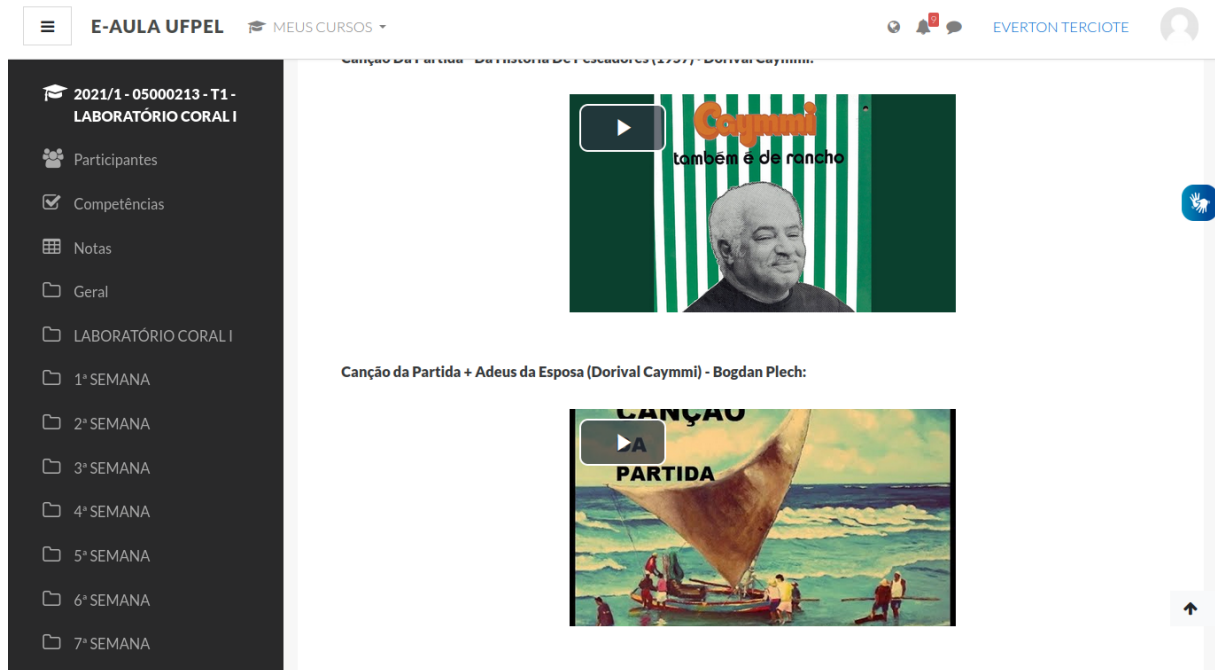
E-AULA UFPEL MEUS CURSOS

9

EVERTON TERCIOTE

2021/1 - 05000213 - T1 - LABORATÓRIO CORAL I

Participantes

Competências

Notas

Geral

LABORATÓRIO CORAL I

1ª SEMANA

2ª SEMANA

3ª SEMANA

4ª SEMANA

5ª SEMANA

6ª SEMANA

7ª SEMANA

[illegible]

Caymmi
também é de rancho

Canção da Partida + Adeus da Esposa (Dorival Caymmi) - Bogdan Plech:

CANÇÃO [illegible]A PARTIDA